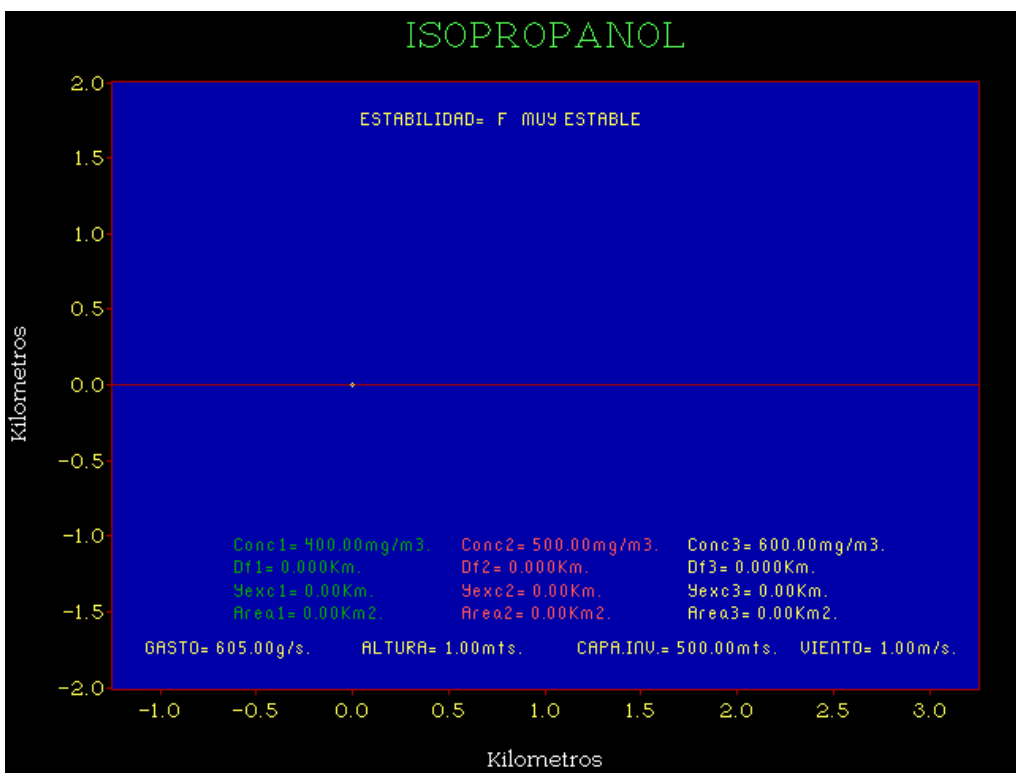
ISOPROPANOL

2.0
1.5
1.0
0.5
0.0
−0.5
−1.0
−1.5
−2.0

Kilometros

ESTABILIDAD= F MUY ESTABLE

Conc1= 400.00mg/m3.
Df1= 0.000Km.
Yexc1= 0.00Km.
Area1= 0.00Km2.

Conc2= 500.00mg/m3.
Df2= 0.000Km.
Yexc2= 0.00Km.
Area2= 0.00Km2.

Conc3= 600.00mg/m3.
Df3= 0.000Km.
Yexc3= 0.00Km.
Area3= 0.00Km2.

GASTO= 605.00g/s. ALTURA= 1.00mts. CAPA.INV.= 500.00mts. VIENTO= 1.00m/s.

−1.0 −0.5 0.0 0.5 1.0 1.5 2.0 2.5 3.0

Kilometros